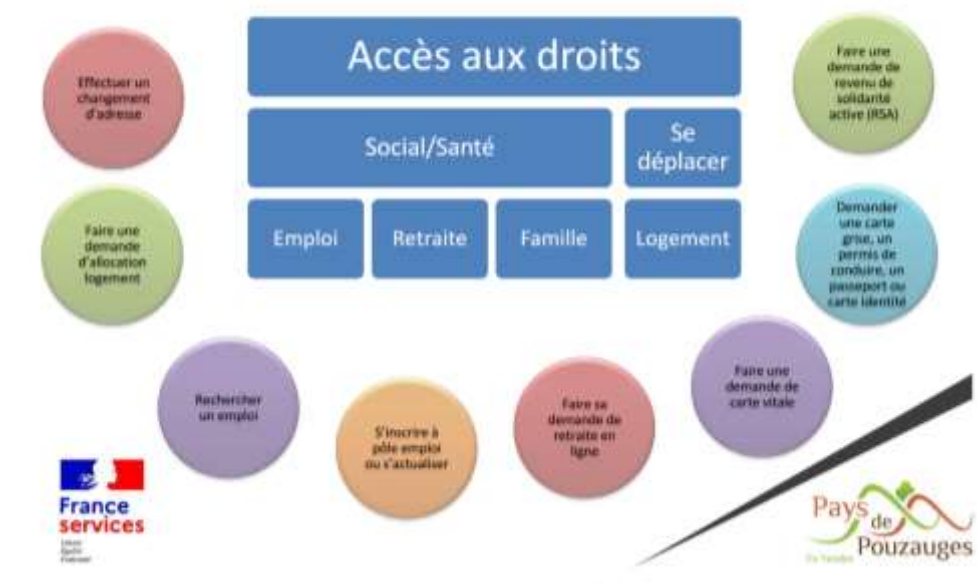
Accès aux droits

Social/Santé

Se déplacer

Emploi

Retraite

Famille

Logement

Effectuer un changement d'adresse

Faire une demande d'allocation logement

Faire une demande de revenu de solidarité active (RSA)

Demander une carte grise, un permis de conduire, un passeport ou carte identité

Rechercher un emploi

S'inscrire à pôle emploi ou s'actualiser

Faire sa demande de retraite en ligne

Faire une demande de carte vitale

France services

Liberté Égalité Fraternité

Pays de Pouzauges

En Vendée